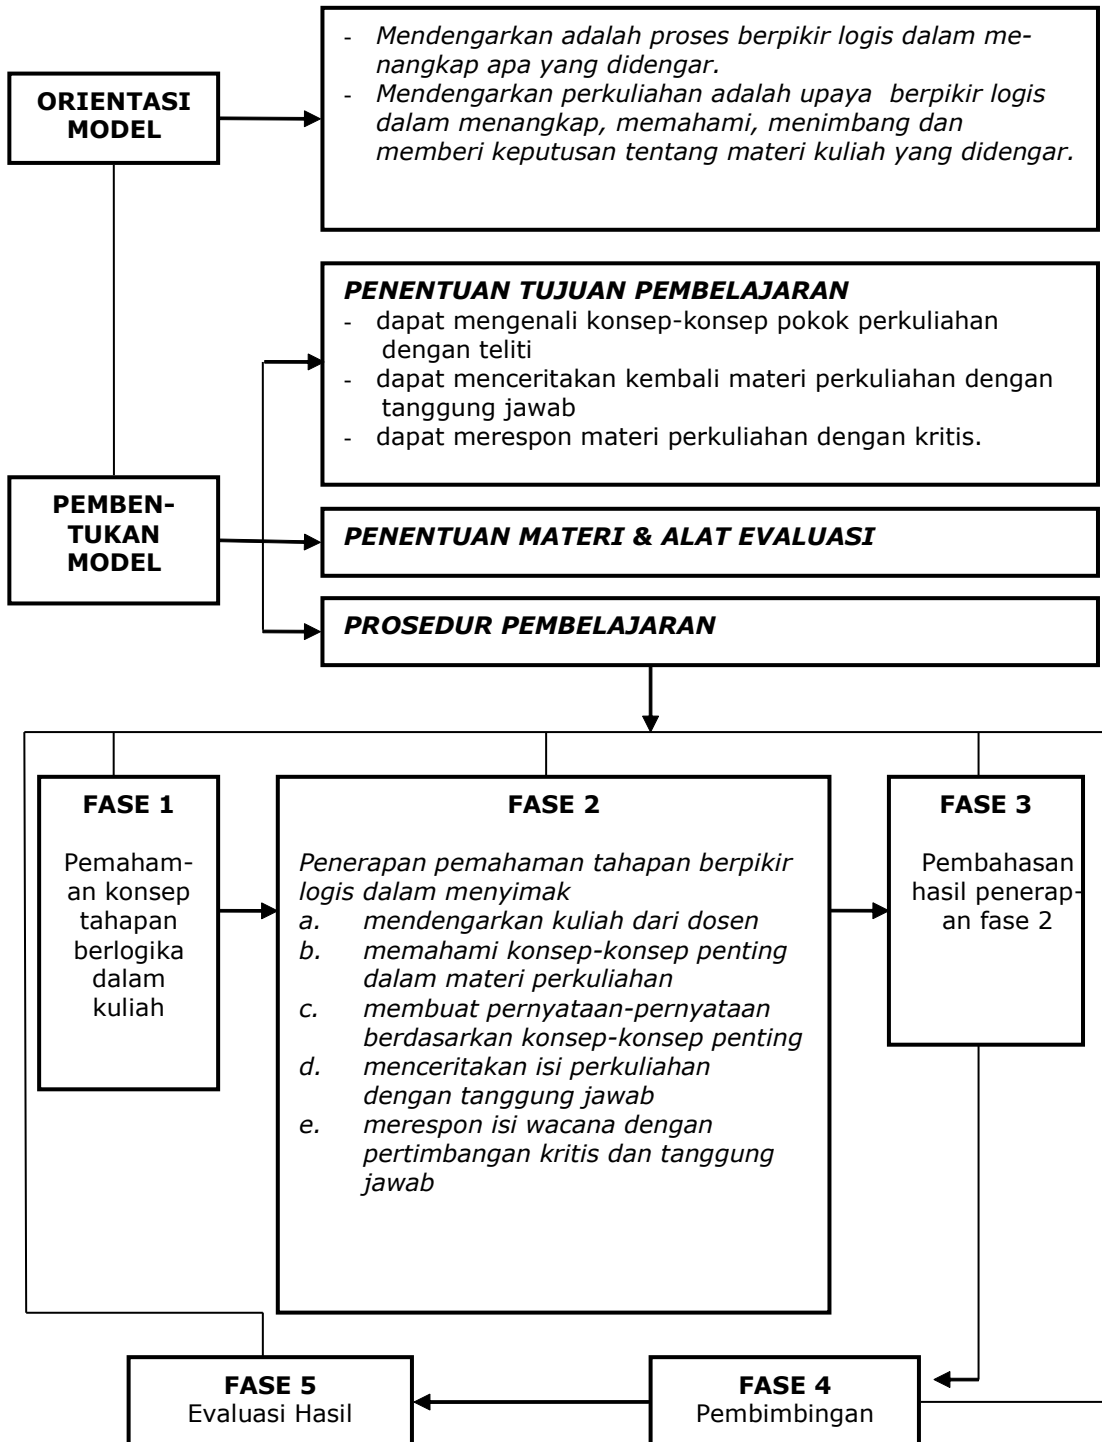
ORIENTASI MODEL

- Mendengarkan adalah proses berpikir logis dalam menangkap apa yang didengar.
- Mendengarkan perkuliahan adalah upaya berpikir logis dalam menangkap, memahami, menimbang dan memberi keputusan tentang materi kuliah yang didengar.

PEMBENTUKAN MODEL

PENENTUAN TUJUAN PEMBELAJARAN
- dapat mengenali konsep-konsep pokok perkuliahan dengan teliti
- dapat menceritakan kembali materi perkuliahan dengan tanggung jawab
- dapat merespon materi perkuliahan dengan kritis.

PENENTUAN MATERI & ALAT EVALUASI

PROSEDUR PEMBELAJARAN

FASE 1
Pemahaman konsep tahapan berlogika dalam kuliah

FASE 2
Penerapan pemahaman tahapan berpikir logis dalam menyimak
a. mendengarkan kuliah dari dosen
b. memahami konsep-konsep penting dalam materi perkuliahan
c. membuat pernyataan-pernyataan berdasarkan konsep-konsep penting
d. menceritakan isi perkuliahan dengan tanggung jawab
e. merespon isi wacana dengan pertimbangan kritis dan tanggung jawab

FASE 3
Pembahasan hasil penerapan fase 2

FASE 5
Evaluasi Hasil

FASE 4
Pembimbingan